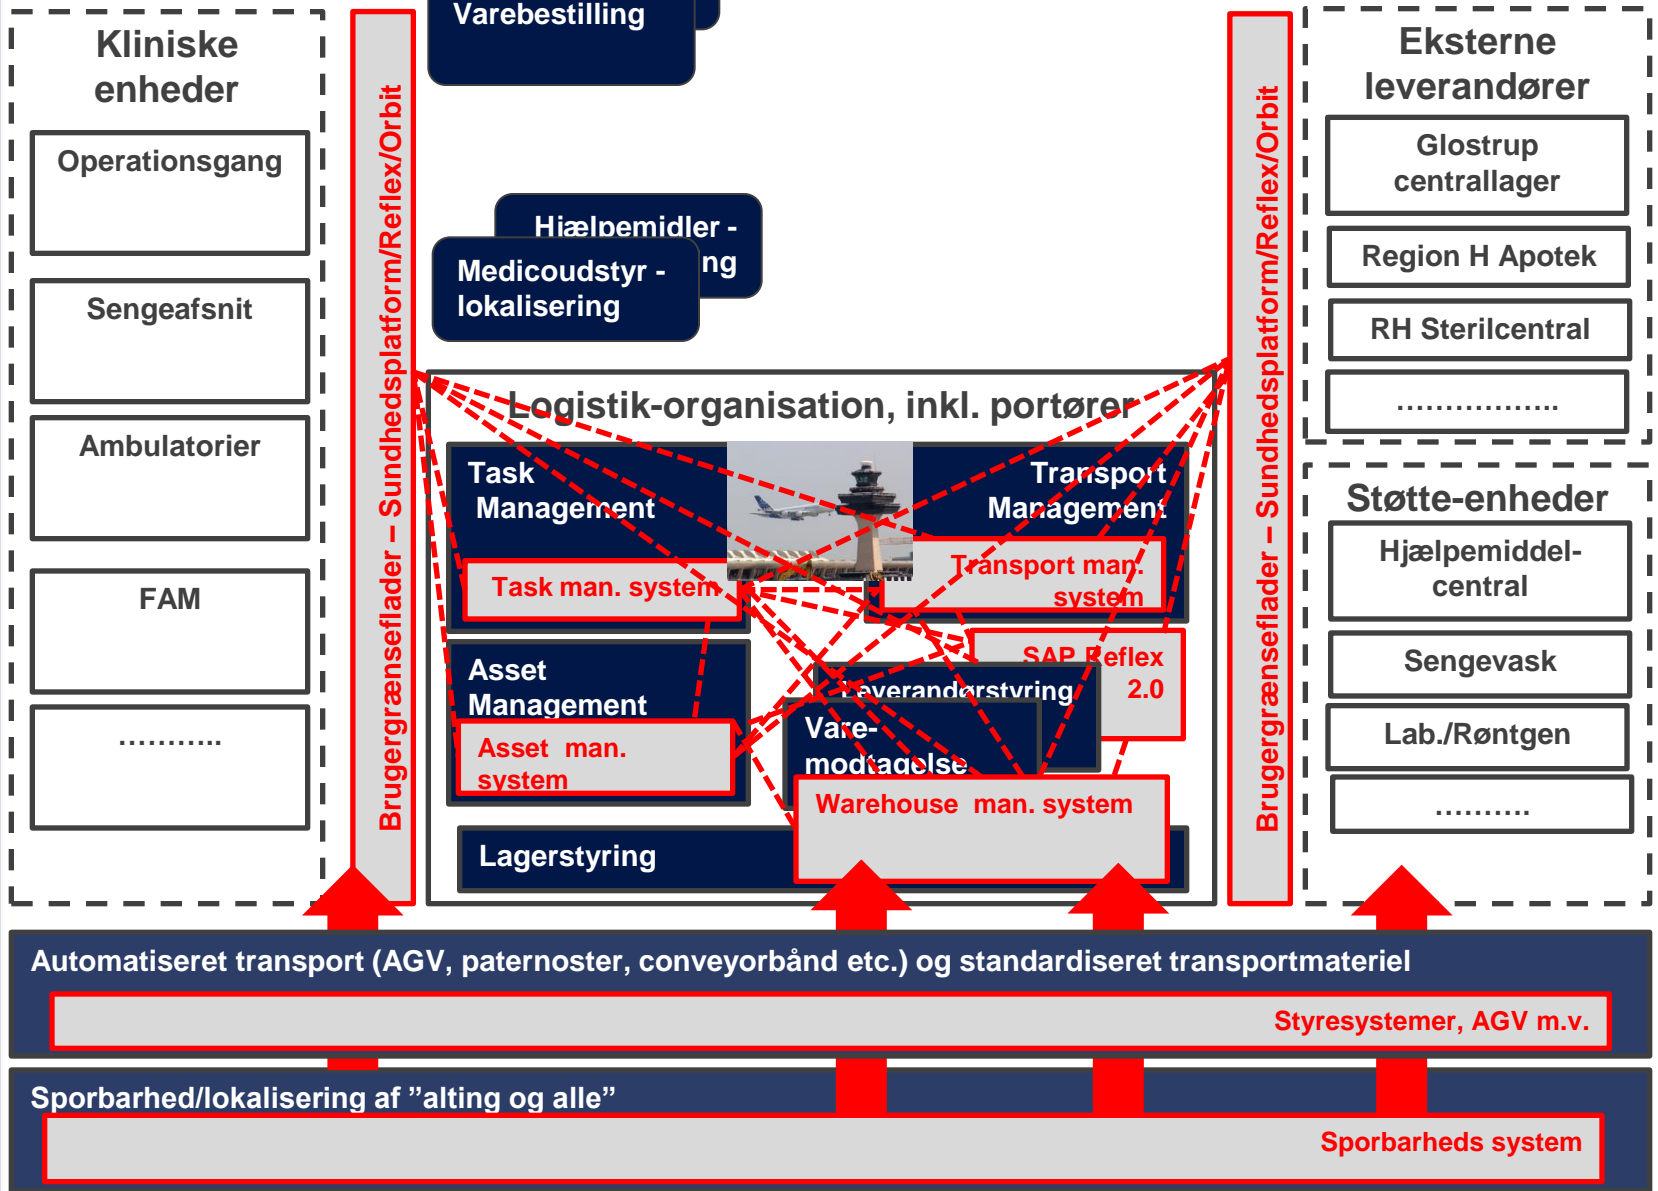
Kliniske enheder

Operationsgang

Sengeafsnit

Ambulatorier

FAM

...........

Brugergrænseflader – Sundhedsplatform/Reflex/Orbit

Varebestilling

Hjælpemidler - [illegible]ng

Medicoudstyr - lokalisering

Logistik-organisation, inkl. portører

Task Management

Task man. system

Transport Management

Transport man. system

SAP Reflex 2.0

Asset Management

Asset man. system

Leverandørstyring

Vare-modtagelse

Warehouse man. system

Lagerstyring

Brugergrænseflader – Sundhedsplatform/Reflex/Orbit

Eksterne leverandører

Glostrup centrallager

Region H Apotek

RH Sterilcentral

..................

Støtte-enheder

Hjælpemiddel-central

Sengevask

Lab./Røntgen

..........

Automatiseret transport (AGV, paternoster, conveyorbånd etc.) og standardiseret transportmateriel

Styresystemer, AGV m.v.

Sporbarhed/lokalisering af ”alting og alle”

Sporbarheds system